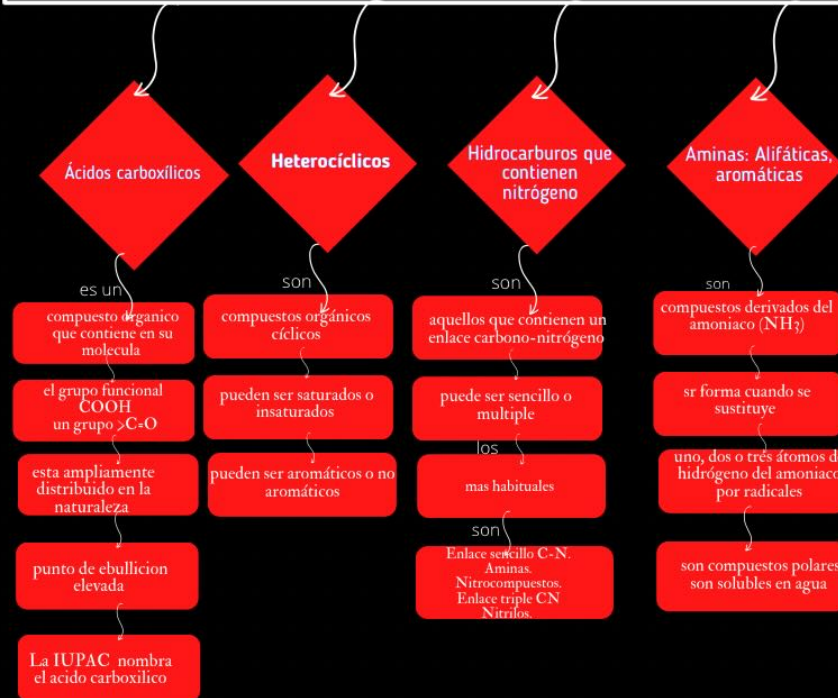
Ácidos carboxílicos

es un

compuesto organico que contiene en su molecula

el grupo funcional COOH un grupo >C=O

esta ampliamente distribuido en la naturaleza

punto de ebullicion elevada

La IUPAC nombra el acido carboxilico

Heterocíclicos

son

compuestos orgánicos cíclicos

pueden ser saturados o insaturados

pueden ser aromáticos o no aromáticos

Hidrocarburos que contienen nitrógeno

son

aquellos que contienen un enlace carbono-nitrógeno

puede ser sencillo o multiple

los

mas habituales

son

Enlace sencillo C-N. Aminas. Nitrocompuestos. Enlace triple CN Nitrilos.

Aminas: Alifáticas, aromáticas

son

compuestos derivados del amoniaco ($NH_3$)

sr forma cuando se sustituye

uno, dos o tres átomos de hidrógeno del amoniaco por radicales

son compuestos polares son solubles en agua